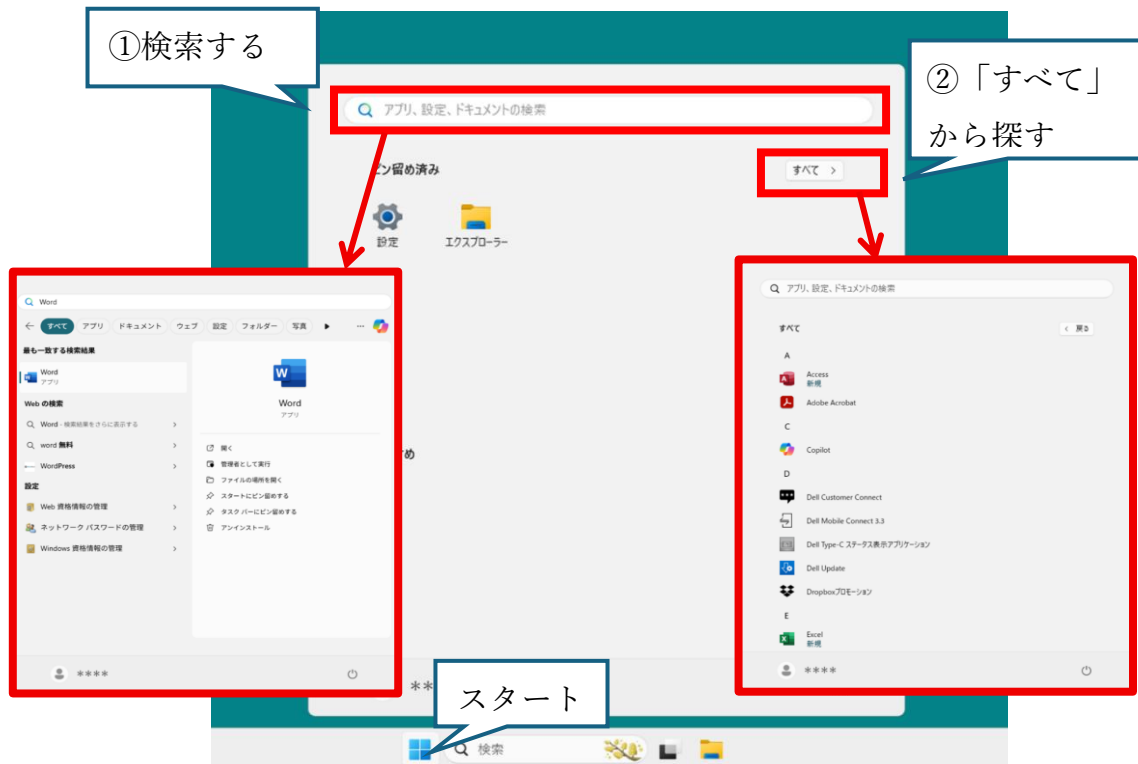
①検索する

アプリ、設定、ドキュメントの検索

②「すべて」から探す

ピン留め済み

すべて >

設定

エクスプローラー

Word

← すべて アプリ ドキュメント ウェブ 設定 フォルダー 写真 ▶ ···

最も一致する検索結果

Word
アプリ

Web の検索

Word - 検索結果をさらに表示する >

word 無料 >

WordPress >

設定

Web 資格情報の管理 >

ネットワーク パスワードの管理 >

Windows 資格情報の管理 >

Word
アプリ

開く

管理者として実行

ファイルの場所を開く

スタートにピン留めする

タスク バーにピン留めする

アンインストール

****

アプリ、設定、ドキュメントの検索

すべて

< 戻る

A

Access
新規

Adobe Acrobat

C

Copilot

D

Dell Customer Connect

Dell Mobile Connect 3.3

Dell Type-C ステータス表示アプリケーション

Dell Update

Dropboxプロモーション

E

Excel
新規

****

め

**

スタート

検索